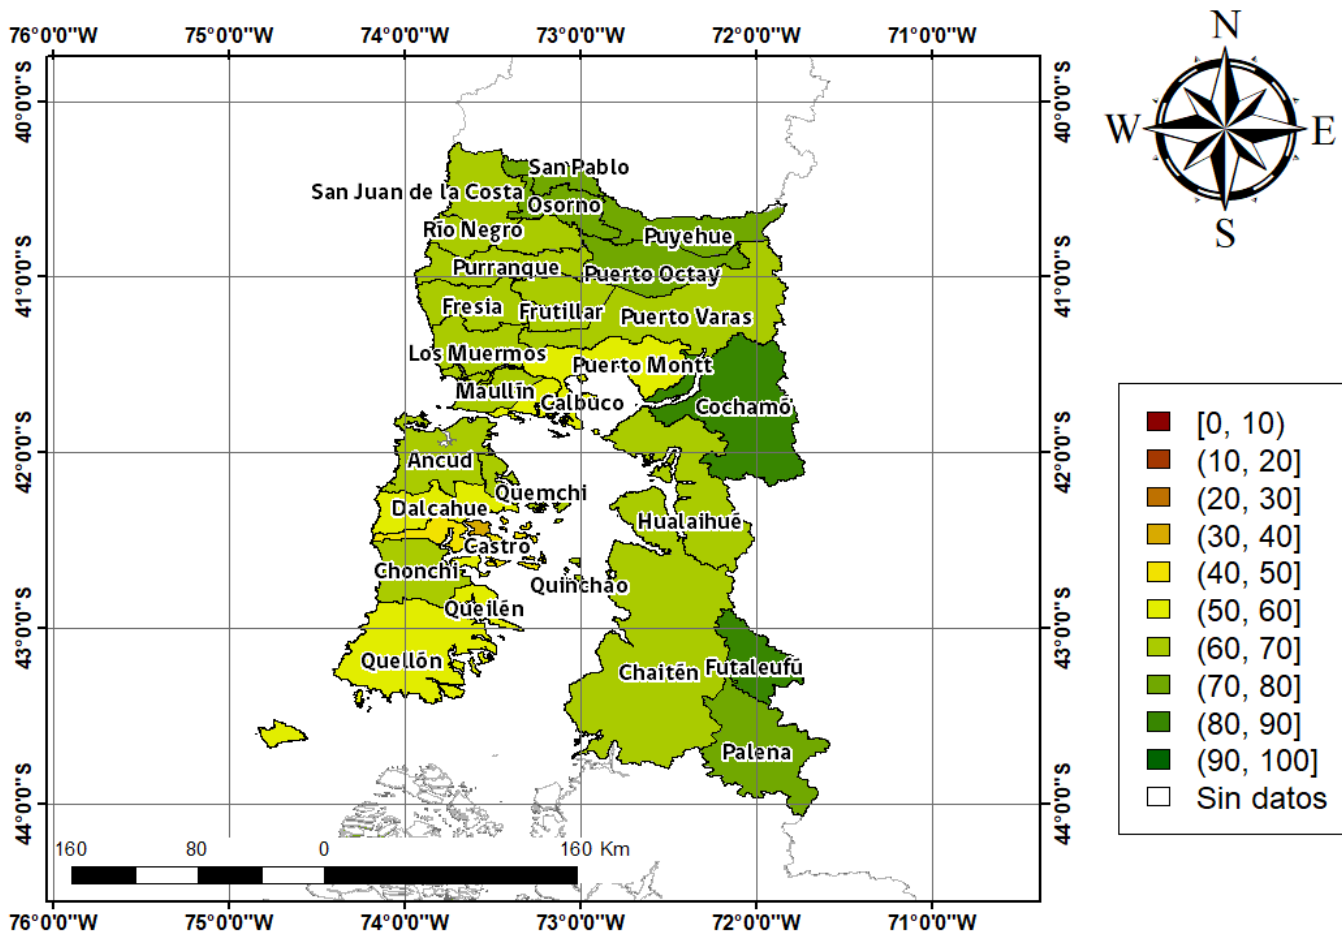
76°0'0"W 75°0'0"W 74°0'0"W 73°0'0"W 72°0'0"W 71°0'0"W

40°0'0"S
41°0'0"S
42°0'0"S
43°0'0"S
44°0'0"S

N
W E
S

San Pablo
San Juan de la Costa
Osorno
Río Negro
Puyehue
Purranque
Puerto Octay
Fresia
Frutillar
Puerto Varas
Los Muermos
Puerto Montt
Maullín
Calbuco
Cochamó
Ancud
Quemchi
Dalcahue
Hualaihué
Castro
Chonchi
Quinchao
Queilén
Quellón
Chaitén
Futaleufú
Palena

| | |
|---|---|
| | [0, 10) |
| | (10, 20] |
| | (20, 30] |
| | (30, 40] |
| | (40, 50] |
| | (50, 60] |
| | (60, 70] |
| | (70, 80] |
| | (80, 90] |
| | (90, 100] |
| | Sin datos |

160 80 0 160 Km

76°0'0"W 75°0'0"W 74°0'0"W 73°0'0"W 72°0'0"W 71°0'0"W